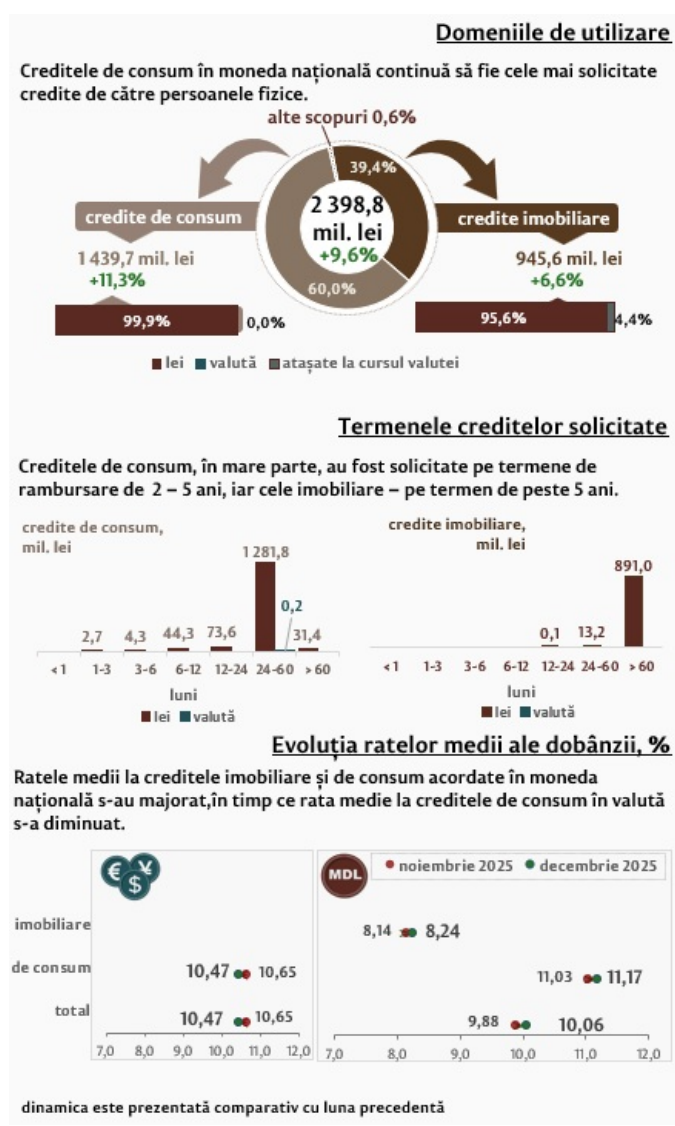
Domeniile de utilizare

Creditele de consum în moneda națională continuă să fie cele mai solicitate credite de către persoanele fizice.

alte scopuri 0,6%

39,4%

2 398,8 mil. lei +9,6%

60,0%

credite de consum

1 439,7 mil. lei +11,3%

99,9% 0,0%

credite imobiliare

945,6 mil. lei +6,6%

95,6% 4,4%

lei valută atașate la cursul valutei

Termenele creditelor solicitate

Creditele de consum, în mare parte, au fost solicitate pe termene de rambursare de 2 – 5 ani, iar cele imobiliare – pe termen de peste 5 ani.

credite de consum, mil. lei

2,7 4,3 44,3 73,6 1 281,8 0,2 31,4

<1 1-3 3-6 6-12 12-24 24-60 >60

luni

lei valută

credite imobiliare, mil. lei

0,1 13,2 891,0

<1 1-3 3-6 6-12 12-24 24-60 >60

luni

lei valută

Evoluția ratelor medii ale dobânzii, %

Ratele medii la creditele imobiliare și de consum acordate în moneda națională s-au majorat,în timp ce rata medie la creditele de consum în valută s-a diminuat.

MDL noiembrie 2025 decembrie 2025

imobiliare

de consum

total

10,47 10,65

10,47 10,65

7,0 8,0 9,0 10,0 11,0 12,0

8,14 8,24

11,03 11,17

9,88 10,06

7,0 8,0 9,0 10,0 11,0 12,0

dinamica este prezentată comparativ cu luna precedentă